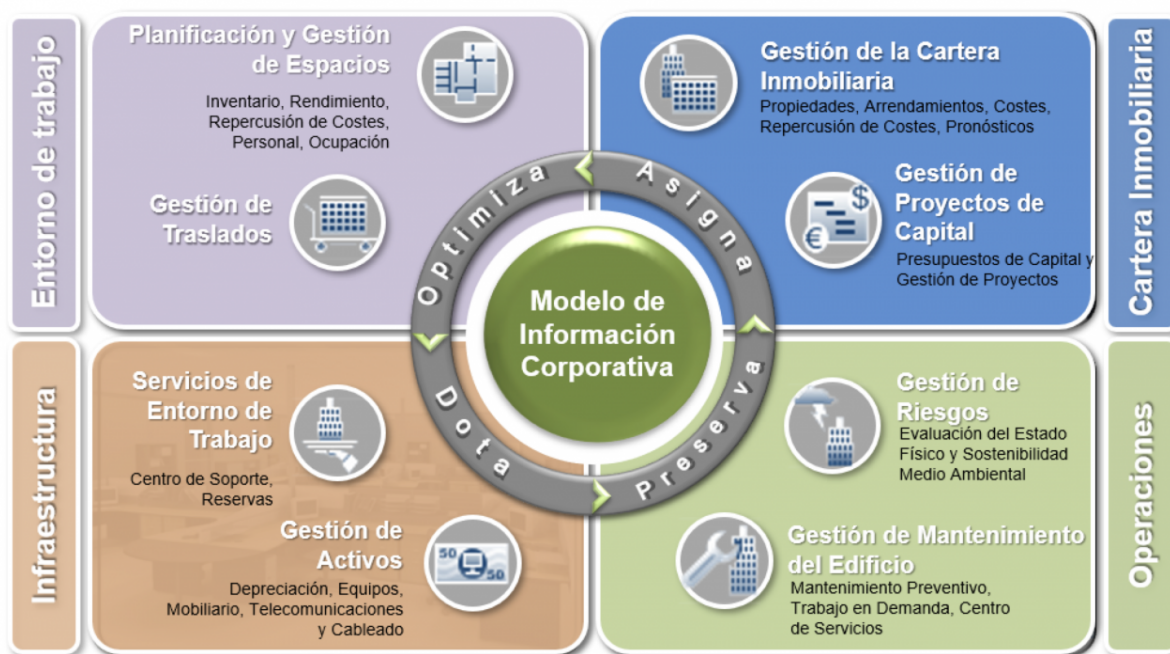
Entorno de trabajo

Planificación y Gestión de Espacios

Inventario, Rendimiento, Repercusión de Costes, Personal, Ocupación

Gestión de Traslados

Gestión de la Cartera Inmobiliaria

Propiedades, Arrendamientos, Costes, Repercusión de Costes, Pronósticos

Gestión de Proyectos de Capital

Presupuestos de Capital y Gestión de Proyectos

Cartera Inmobiliaria

Optimiza

Asigna

Dota

Preserva

Modelo de Información Corporativa

Infraestructura

Servicios de Entorno de Trabajo

Centro de Soporte, Reservas

Gestión de Activos

Depreciación, Equipos, Mobiliario, Telecomunicaciones y Cableado

Gestión de Riesgos

Evaluación del Estado Físico y Sostenibilidad Medio Ambiental

Gestión de Mantenimiento del Edificio

Mantenimiento Preventivo, Trabajo en Demanda, Centro de Servicios

Operaciones